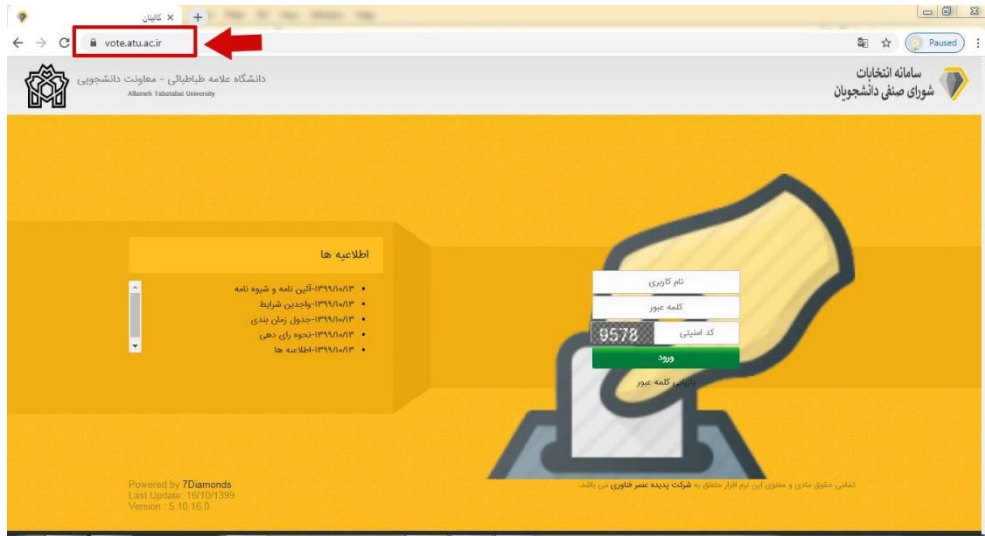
کاتیان ×

vote.atu.ac.ir

Paused

دانشگاه علامه طباطبائی - معاونت دانشجویی
Allameh Tabataba'i University

سامانه انتخابات
شورای صنفی دانشجویان

اطلاعیه ها

• ۱۳۹۹/۱۰/۱۳-آئین نامه و شیوه نامه
• ۱۳۹۹/۱۰/۱۳-واجدین شرایط
• ۱۳۹۹/۱۰/۱۳-جدول زمان بندی
• ۱۳۹۹/۱۰/۱۳-نحوه رای دهی
• ۱۳۹۹/۱۰/۱۳-اطلاعیه ها

نام کاربری
کلمه عبور
کد امنیتی
9578
ورود
بازیابی کلمه عبور

Powered by 7Diamonds
Last Update: 16/10/1399
Version: 5.10.16.0

تمامی حقوق مادی و معنوی این نرم افزار متعلق به شرکت پدیده عصر فناوری می باشد.